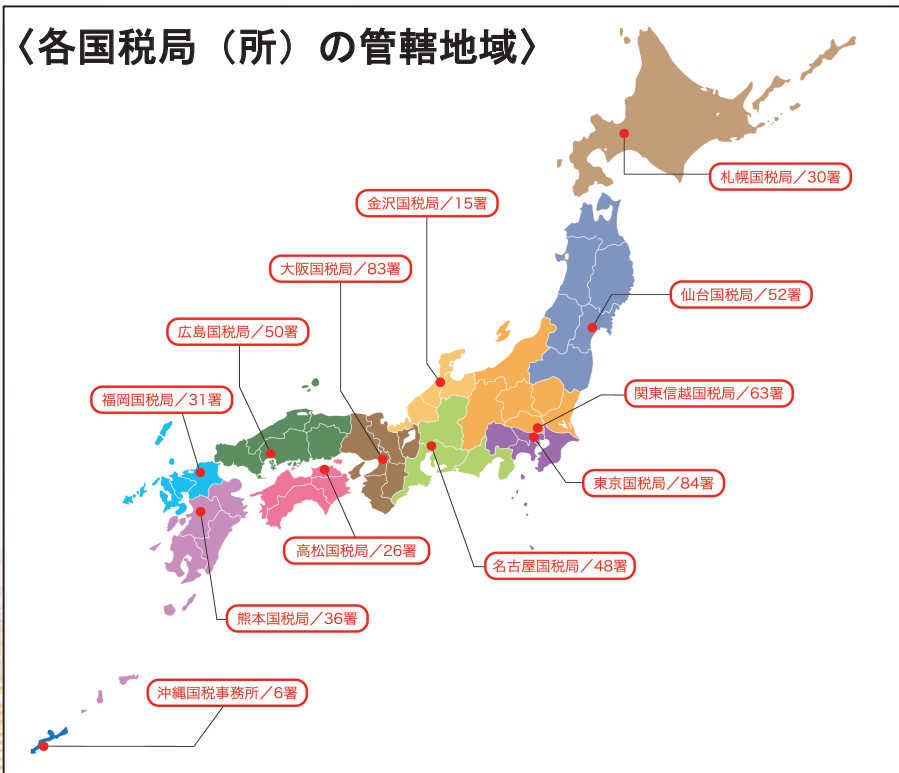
〈各国税局（所）の管轄地域〉

札幌国税局／30署

金沢国税局／15署

大阪国税局／83署

仙台国税局／52署

広島国税局／50署

関東信越国税局／63署

福岡国税局／31署

東京国税局／84署

高松国税局／26署

名古屋国税局／48署

熊本国税局／36署

沖縄国税事務所／6署